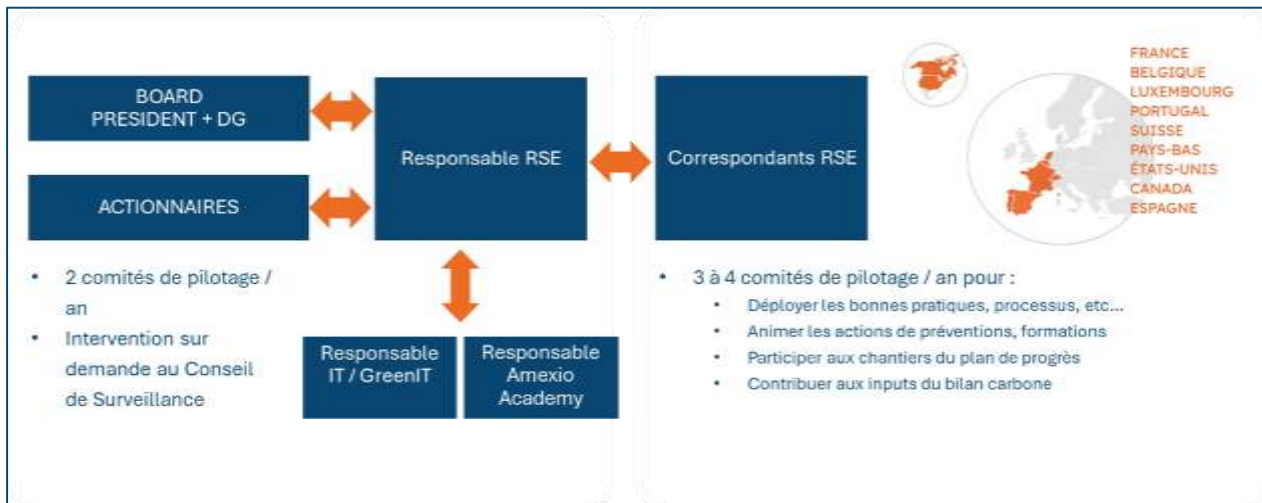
BOARD
PRESIDENT + DG

ACTIONNAIRES

Responsable RSE

Correspondants RSE

FRANCE
BELGIQUE
LUXEMBOURG
PORTUGAL
SUISSE
PAYS-BAS
ÉTATS-UNIS
CANADA
ESPAGNE

• 2 comités de pilotage / an
• Intervention sur demande au Conseil de Surveillance

Responsable IT / GreenIT

Responsable Amexio Academy

• 3 à 4 comités de pilotage / an pour :
• Déployer les bonnes pratiques, processus, etc...
• Animer les actions de préventions, formations
• Participer aux chantiers du plan de progrès
• Contribuer aux inputs du bilan carbone